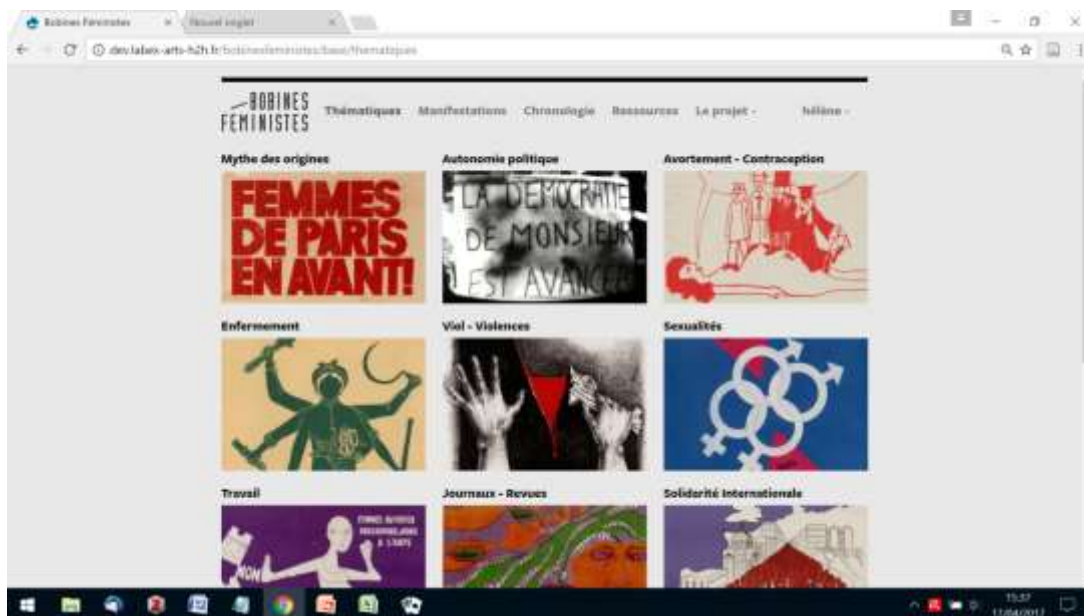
Bobines Feministes
Nouvel onglet
dev.labex-arts-h2h.fr/bobinesfeministes/base/thematiques

BOBINES FEMINISTES
Thématiques
Manifestations
Chronologie
Ressources
Le projet
hélène

Mythe des origines
FEMMES DE PARIS EN AVANT!

Autonomie politique
LA DEMOCRATIE DE MONSIEUR EST AVANCEE

Avortement - Contraception

Enfermement

Viol - Violences

Sexualités

Travail
NON
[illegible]

Journaux - Revues

Solidarité Internationale

15:37
11/04/2017